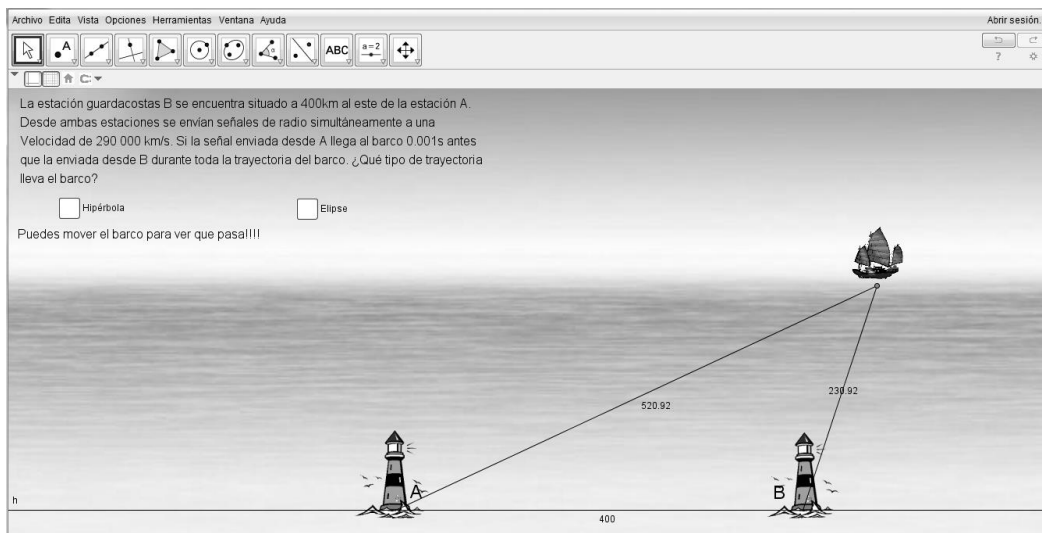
Archivo Edita Vista Opciones Herramientas Ventana Ayuda

Abrir sesión.

ABC

a=2

?

La estación guardacostas B se encuentra situado a 400km al este de la estación A. Desde ambas estaciones se envían señales de radio simultáneamente a una Velocidad de 290 000 km/s. Si la señal enviada desde A llega al barco 0.001s antes que la enviada desde B durante toda la trayectoria del barco. ¿Qué tipo de trayectoria lleva el barco?

Hipérbola

Elipse

Puedes mover el barco para ver que pasa!!!!

520.92

230.92

A

B

h

400